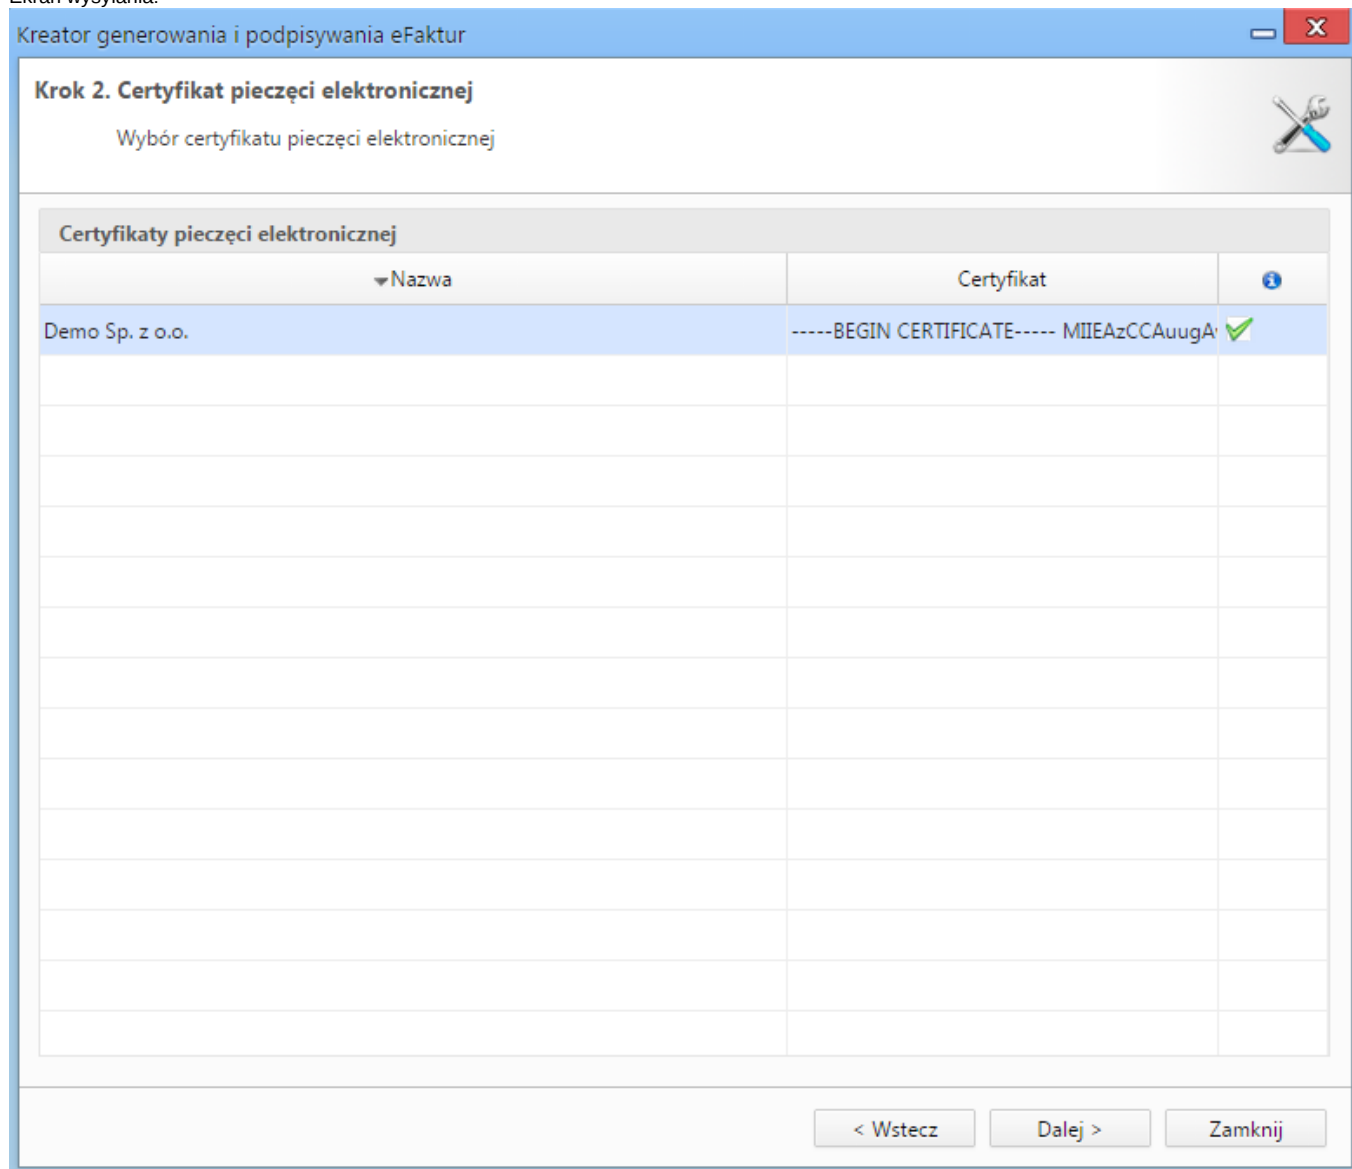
Ekran wysyłania:

Kreator generowania i podpisywania eFaktur

Krok 2. Certyfikat pieczęci elektronicznej

Wybór certyfikatu pieczęci elektronicznej

Certyfikaty pieczęci elektronicznej

| Nazwa | Certyfikat | |
|---|---|---|
| Demo Sp. z o.o. | -----BEGIN CERTIFICATE----- MIIEAzCCAuugA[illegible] | |

< Wstecz

Dalej >

Zamknij